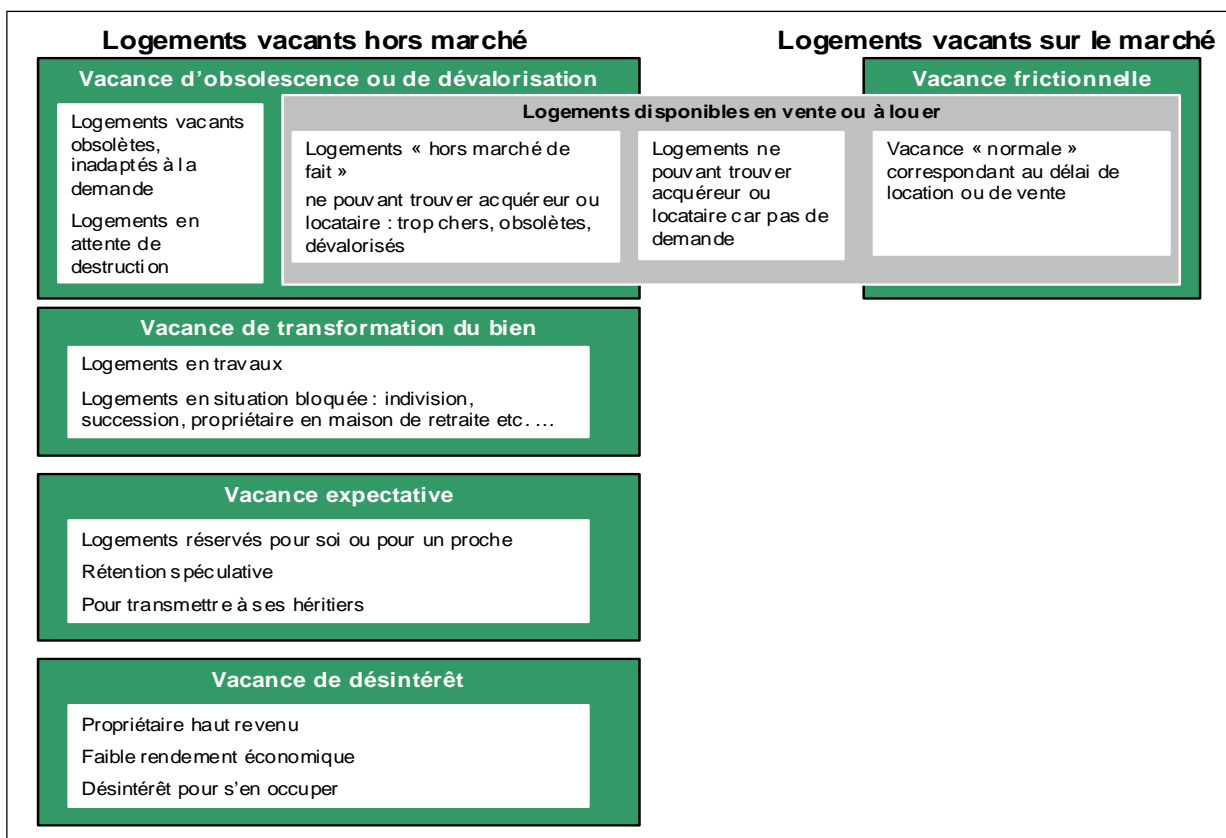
Logements vacants hors marché

Logements vacants sur le marché

Vacance d'obsolescence ou de dévalorisation

Vacance frictionnelle

Logements disponibles en vente ou à louer

Logements vacants obsolètes, inadaptés à la demande

Logements en attente de destruction

Logements « hors marché de fait »
ne pouvant trouver acquéreur ou locataire : trop chers, obsolètes, dévalorisés

Logements ne pouvant trouver acquéreur ou locataire car pas de demande

Vacance « normale » correspondant au délai de location ou de vente

Vacance de transformation du bien

Logements en travaux

Logements en situation bloquée : indivision, succession, propriétaire en maison de retraite etc. …

Vacance expectative

Logements réservés pour soi ou pour un proche

Rétention spéculative

Pour transmettre à ses héritiers

Vacance de désintérêt

Propriétaire haut revenu

Faible rendement économique

Désintérêt pour s'en occuper